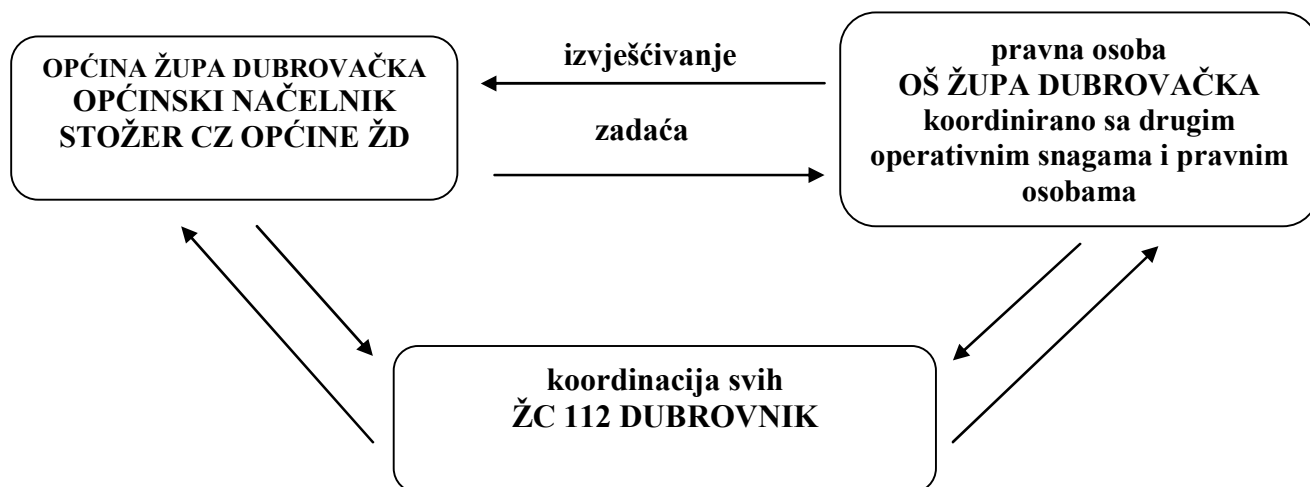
OPĆINA ŽUPA DUBROVAČKA
OPĆINSKI NAČELNIK
STOŽER CZ OPĆINE ŽD

izvješćivanje

zadaća

pravna osoba
OŠ ŽUPA DUBROVAČKA
koordinirano sa drugim operativnim snagama i pravnim osobama

koordinacija svih
ŽC 112 DUBROVNIK